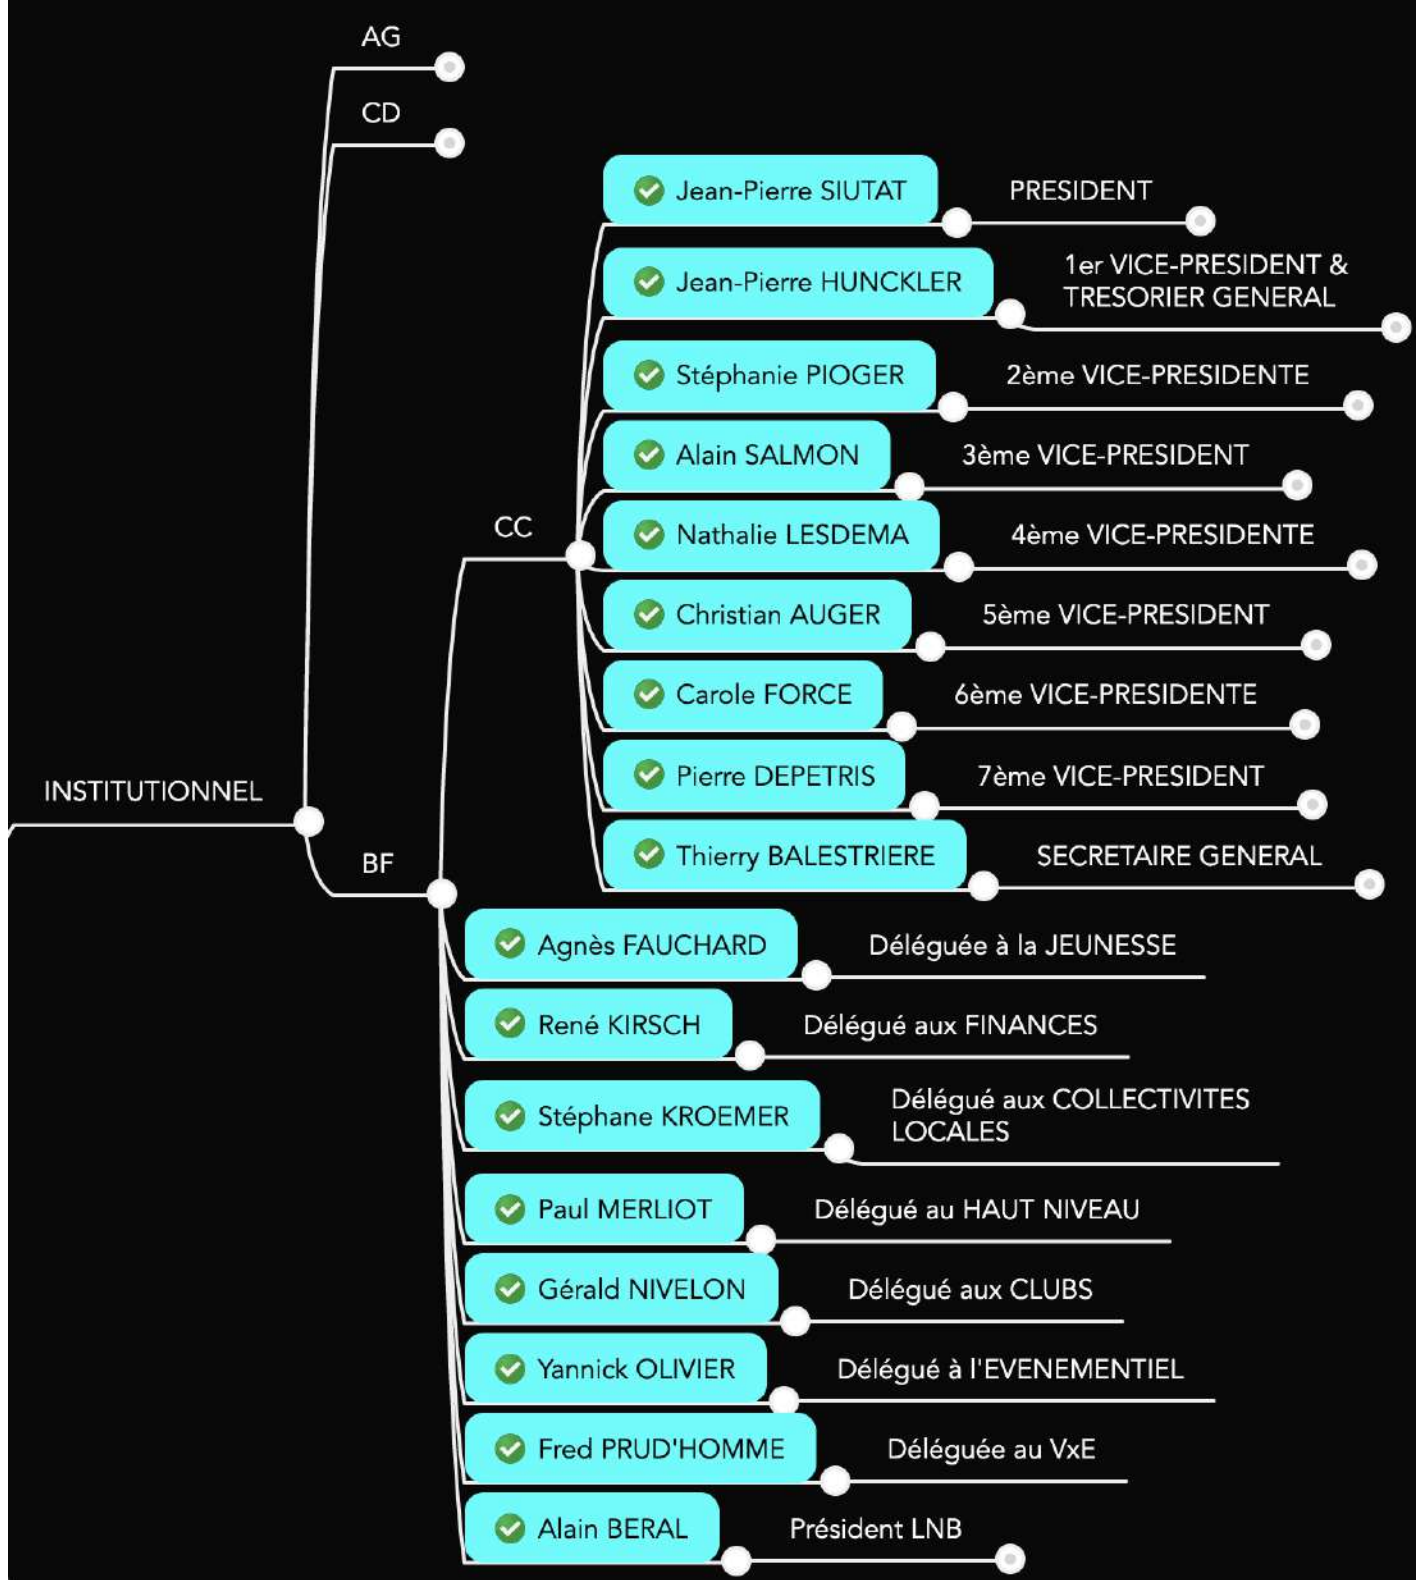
AG

CD

CC

Jean-Pierre SIUTAT PRESIDENT

Jean-Pierre HUNCKLER 1er VICE-PRESIDENT & TRESORIER GENERAL

Stéphanie PIOGER 2ème VICE-PRESIDENTE

Alain SALMON 3ème VICE-PRESIDENT

Nathalie LESDEMA 4ème VICE-PRESIDENTE

Christian AUGER 5ème VICE-PRESIDENT

Carole FORCE 6ème VICE-PRESIDENTE

Pierre DEPETRIS 7ème VICE-PRESIDENT

Thierry BALESTRIERE SECRETAIRE GENERAL

INSTITUTIONNEL

BF

Agnès FAUCHARD Déléguée à la JEUNESSE

René KIRSCH Délégué aux FINANCES

Stéphane KROEMER Délégué aux COLLECTIVITES LOCALES

Paul MERLIOT Délégué au HAUT NIVEAU

Gérald NIVELON Délégué aux CLUBS

Yannick OLIVIER Délégué à l'EVENEMENTIEL

Fred PRUD'HOMME Déléguée au VxE

Alain BERAL Président LNB